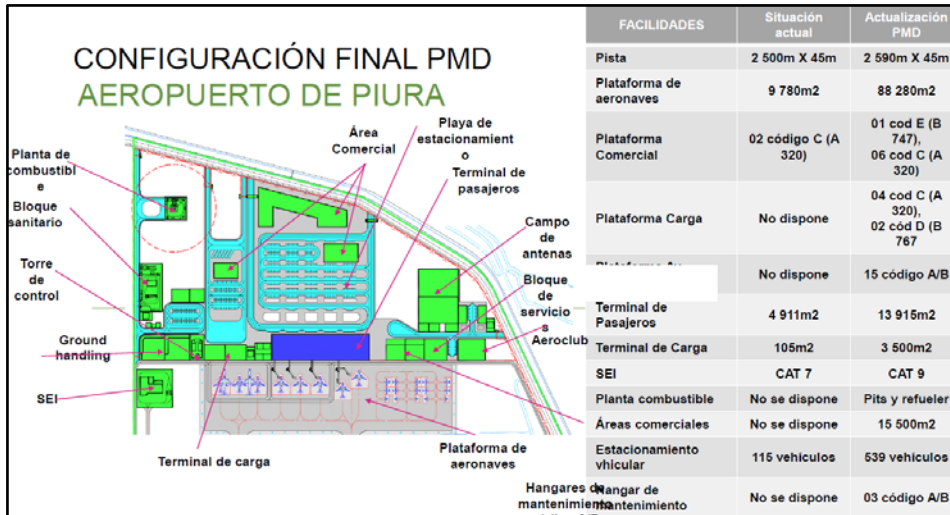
CONFIGURACIÓN FINAL PMD
AEROPUERTO DE PIURA

Planta de combustible
Bloque sanitario
Torre de control
Ground handling
SEI
Área Comercial
Playa de estacionamiento
Terminal de pasajeros
Campo de antenas
Bloque de servicios
Aeroclub
Terminal de carga
Plataforma de aeronaves
Hangares de mantenimiento

| FACILIDADES | Situación actual | Actualización PMD |
|---|---|---|
| Pista | 2 500m X 45m | 2 590m X 45m |
| Plataforma de aeronaves | 9 780m2 | 88 280m2 |
| Plataforma Comercial | 02 código C (A 320) | 01 cod E (B 747), 06 cod C (A 320) |
| Plataforma Carga | No dispone | 04 cod C (A 320), 02 cód D (B 767 |
| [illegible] | No dispone | 15 código A/B |
| Terminal de Pasajeros | 4 911m2 | 13 915m2 |
| Terminal de Carga | 105m2 | 3 500m2 |
| SEI | CAT 7 | CAT 9 |
| Planta combustible | No se dispone | Pits y refueler |
| Áreas comerciales | No se dispone | 15 500m2 |
| Estacionamiento vhicular | 115 vehiculos | 539 vehiculos |
| Hangar de mantenimiento | No se dispone | 03 código A/B |